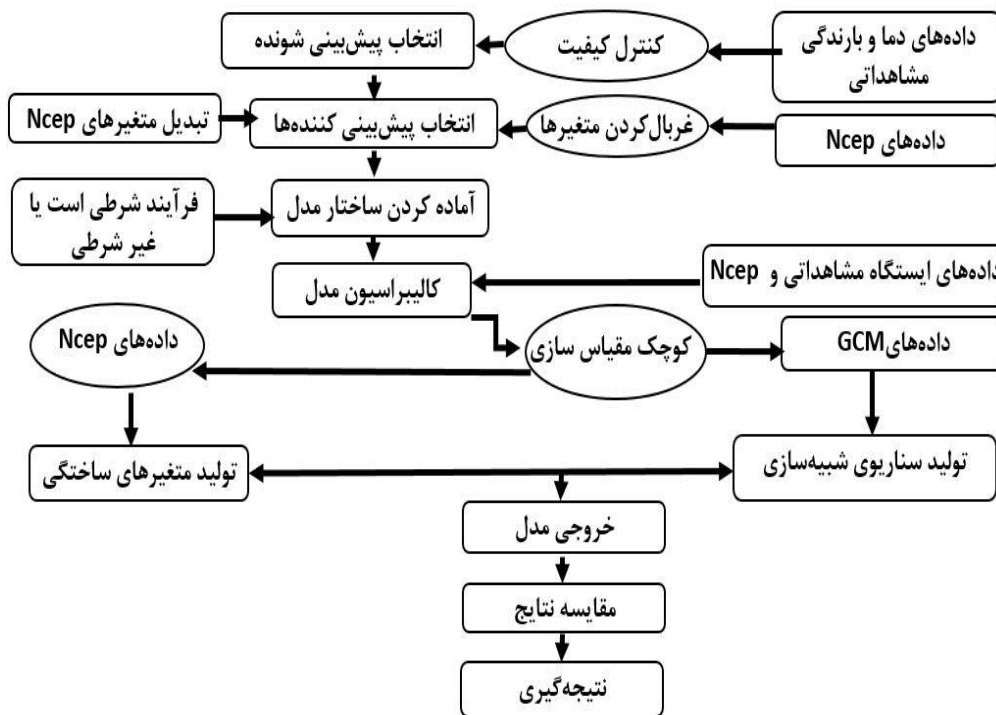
داده‌های دما و بارندگی مشاهداتی

کنترل کیفیت

انتخاب پیش‌بینی شونده

داده‌های Ncep

غربال‌کردن متغیرها

انتخاب پیش‌بینی کننده‌ها

تبدیل متغیرهای Ncep

فرآیند شرطی است یا غیر شرطی

آماده کردن ساختار مدل

داده‌های ایستگاه مشاهداتی و Ncep

کالیبراسیون مدل

داده‌های Ncep

کوچک مقیاس سازی

داده‌هایGCM

تولید متغیرهای ساختگی

تولید سناریوی شبیه‌سازی

خروجی مدل

مقایسه نتایج

نتیجه‌گیری